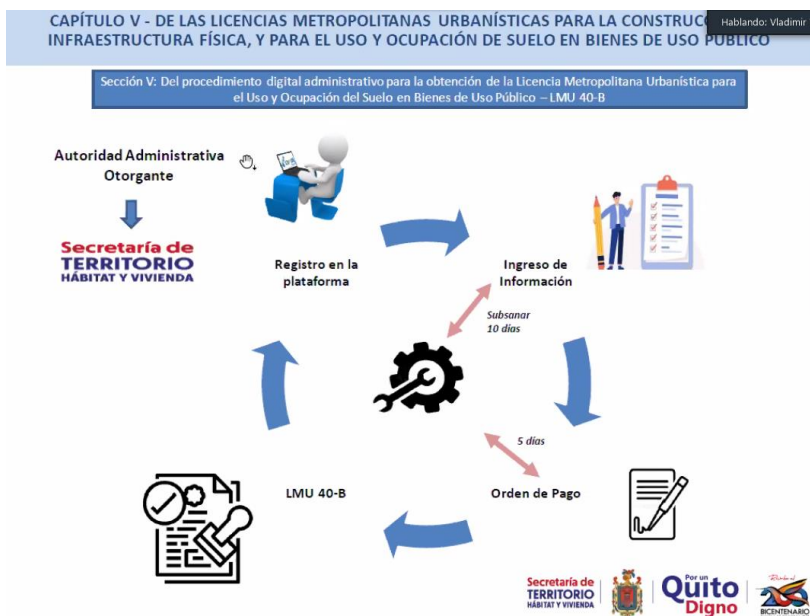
CAPÍTULO V - DE LAS LICENCIAS METROPOLITANAS URBANÍSTICAS PARA LA CONSTRUC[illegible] INFRAESTRUCTURA FÍSICA, Y PARA EL USO Y OCUPACIÓN DE SUELO EN BIENES DE USO PÚBLICO

Hablando: Vladimir

Sección V: Del procedimiento digital administrativo para la obtención de la Licencia Metropolitana Urbanística para el Uso y Ocupación del Suelo en Bienes de Uso Público – LMU 40-B

Autoridad Administrativa Otorgante

Secretaría de TERRITORIO HÁBITAT Y VIVIENDA

Registro en la plataforma

Ingreso de Información

Subsanar 10 días

5 días

Orden de Pago

LMU 40-B

Secretaría de TERRITORIO HÁBITAT Y VIVIENDA

Por un Quito Digno

BICENTENARIO